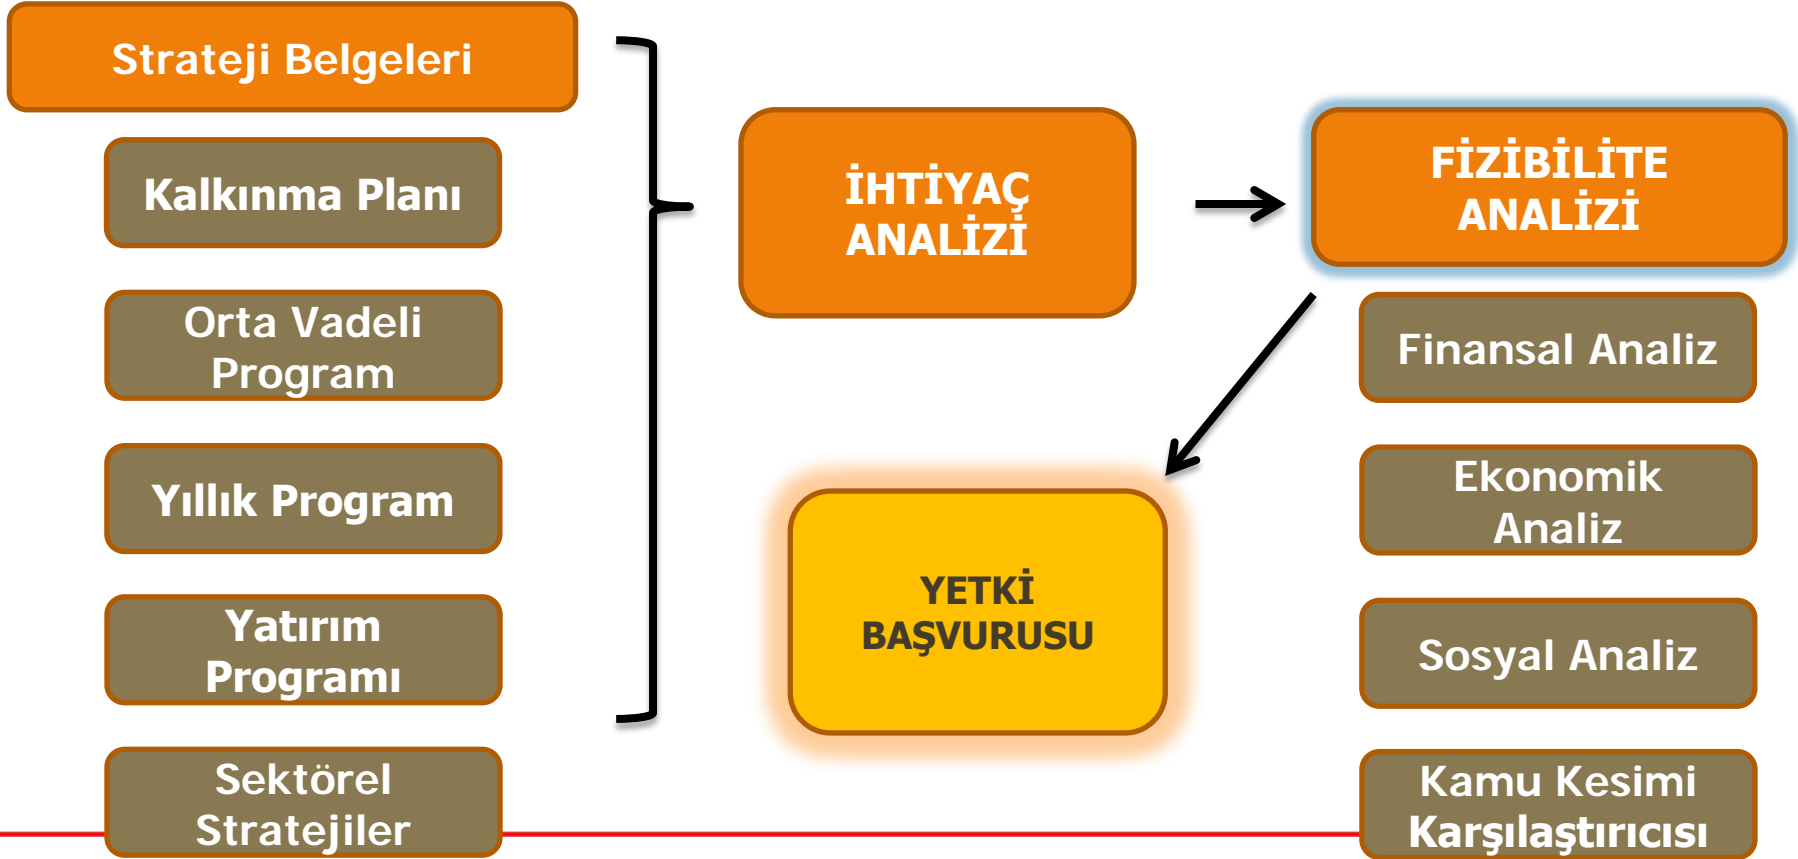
Strateji Belgeleri

Kalkınma Planı

Orta Vadeli Program

Yıllık Program

Yatırım Programı

Sektörel Stratejiler

İHTİYAÇ ANALİZİ

FİZİBİLİTE ANALİZİ

Finansal Analiz

Ekonomik Analiz

Sosyal Analiz

Kamu Kesimi Karşılaştırıcısı

YETKİ BAŞVURUSU